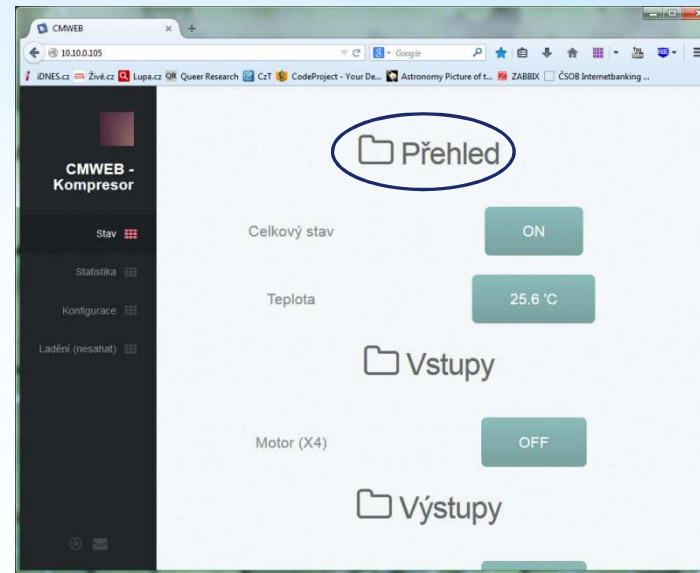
CMWEB
10.10.0.105
Google
iDNES.cz Živě.cz Lupa.cz Queer Research CzT CodeProject - Your De... Astronomy Picture of t... ZABBIX ČSOB Internetbanking ...

CMWEB - Kompresor

Stav
Statistika
Konfigurace
Ladění (nesahat)

Přehled

Celkový stav ON

Teplota 25.6 °C

Vstupy

Motor (X4) OFF

Výstupy